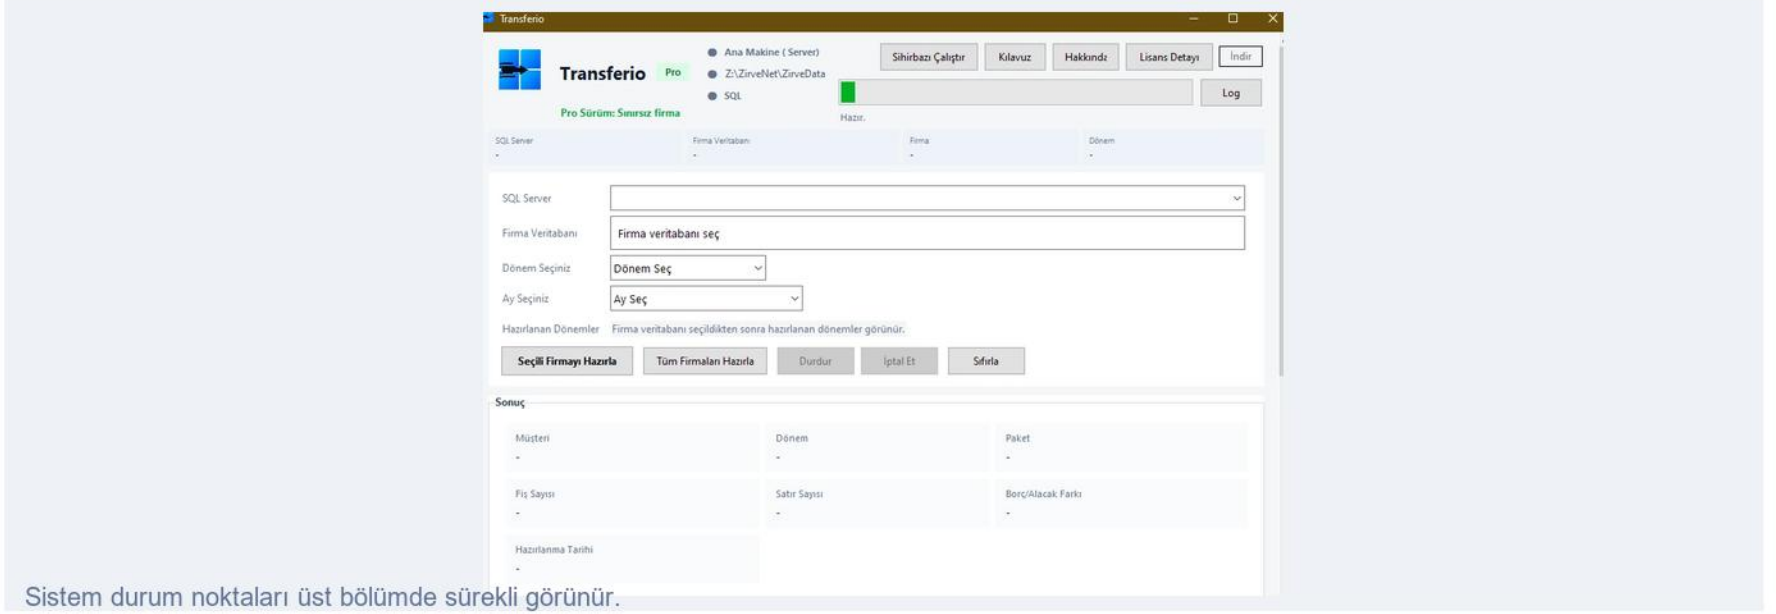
Transferio

Transferio Pro

Pro Sürüm: Sınırsız firma

Ana Makine ( Server)
Z:\ZirveNet\ZirveData
SQL

Sihirbazı Çalıştır
Kılavuz
Hakkında
Lisans Detayı
İndir

Log

Hazır.

| SQL Server | Firma Veritabanı | Firma | Dönem |
|---|---|---|---|
| - | - | - | - |

SQL Server

Firma Veritabanı
Firma veritabanı seç

Dönem Seçiniz
Dönem Seç

Ay Seçiniz
Ay Seç

Hazırlanan Dönemler
Firma veritabanı seçildikten sonra hazırlanan dönemler görünür.

Seçili Firmayı Hazırla
Tüm Firmaları Hazırla
Durdur
İptal Et
Sıfırla

Sonuç

| Müşteri | Dönem | Paket |
|---|---|---|
| - | - | - |
| Fiş Sayısı | Satır Sayısı | Borç/Alacak Farkı |
| - | - | - |
| Hazırlanma Tarihi | | |
| - | | |

Sistem durum noktaları üst bölümde sürekli görünür.